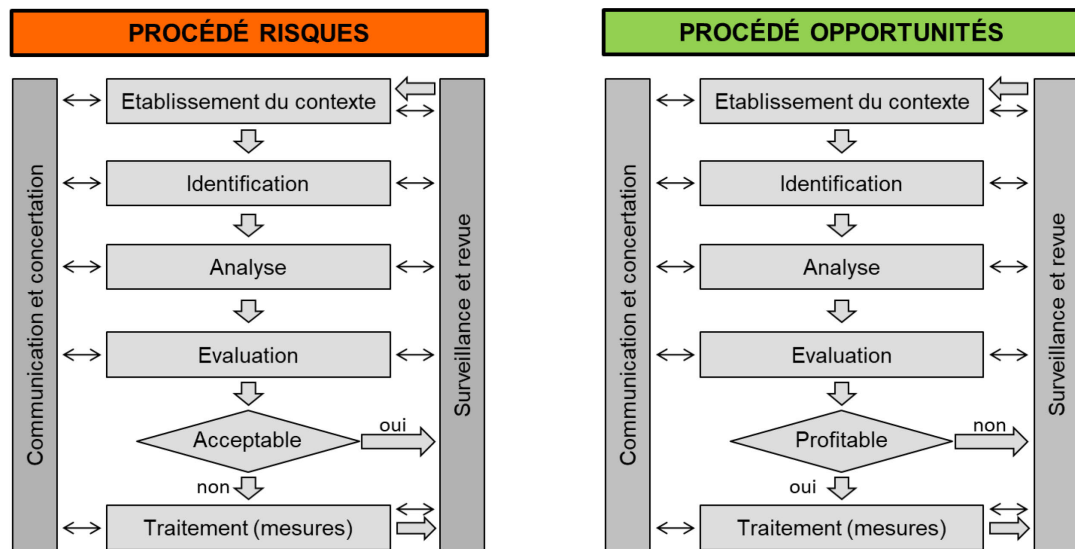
PROCÉDÉ RISQUES

Communication et concertation

Etablissement du contexte

Identification

Analyse

Evaluation

Acceptable

oui

non

Traitement (mesures)

Surveillance et revue

PROCÉDÉ OPPORTUNITÉS

Communication et concertation

Etablissement du contexte

Identification

Analyse

Evaluation

Profitable

non

oui

Traitement (mesures)

Surveillance et revue